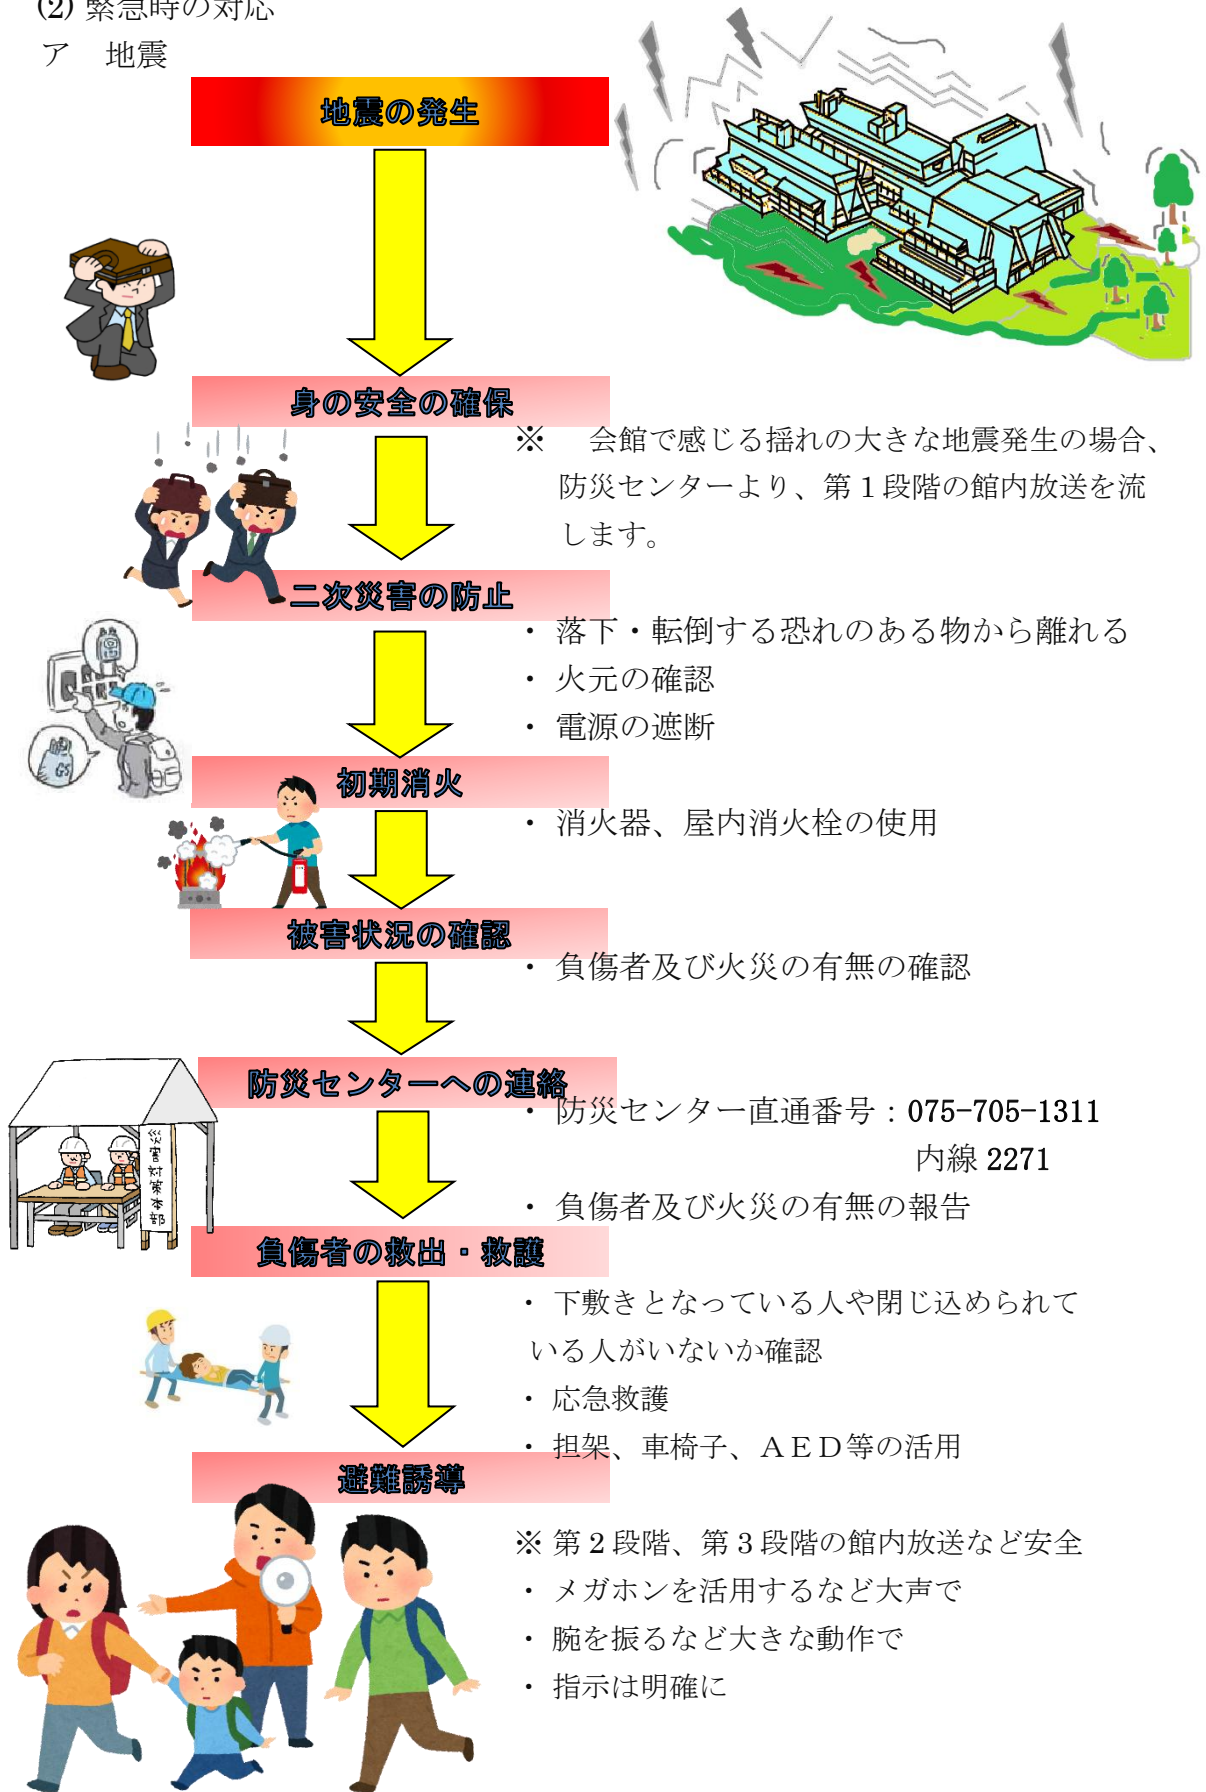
(2) 緊急時の対応
ア　地震

地震の発生

身の安全の確保

※　会館で感じる揺れの大きな地震発生の場合、防災センターより、第１段階の館内放送を流します。

二次災害の防止

・落下・転倒する恐れのある物から離れる
・火元の確認
・電源の遮断

初期消火

・消火器、屋内消火栓の使用

被害状況の確認

・負傷者及び火災の有無の確認

防災センターへの連絡

・防災センター直通番号：075-705-1311
内線 2271
・負傷者及び火災の有無の報告

災害対策本部

負傷者の救出・救護

・下敷きとなっている人や閉じ込められている人がいないか確認
・応急救護
・担架、車椅子、ＡＥＤ等の活用

避難誘導

※ 第２段階、第３段階の館内放送など安全
・メガホンを活用するなど大声で
・腕を振るなど大きな動作で
・指示は明確に